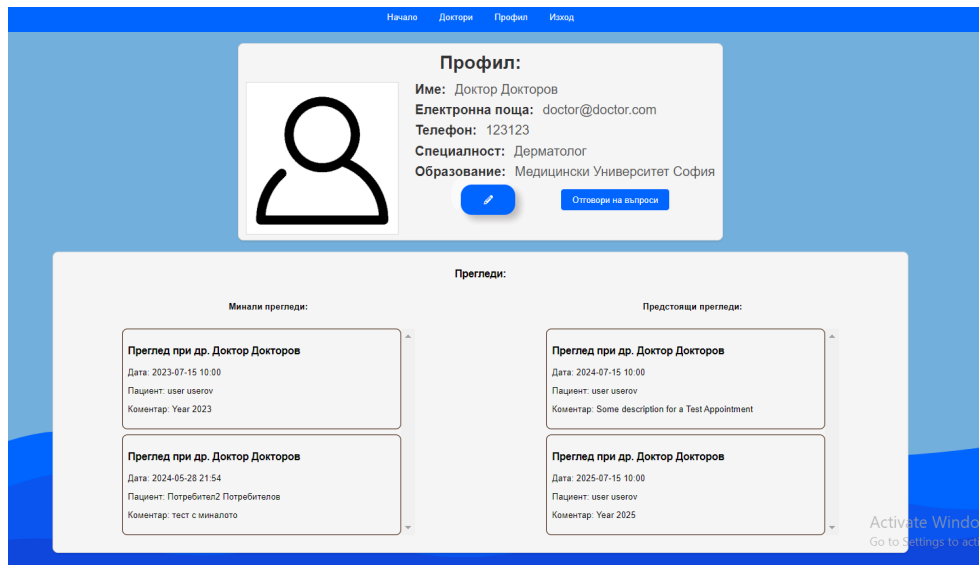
Начало Доктори Профил Изход

Профил:

Име: Доктор Докторов
Електронна поща: doctor@doctor.com
Телефон: 123123
Специалност: Дерматолог
Образование: Медицински Университет София

Отговори на въпроси

Прегледи:

Минали прегледи:

Преглед при др. Доктор Докторов
Дата: 2023-07-15 10:00
Пациент: user userov
Коментар: Year 2023

Преглед при др. Доктор Докторов
Дата: 2024-05-28 21:54
Пациент: Потребител2 Потребителов
Коментар: тест с миналото

Предстоящи прегледи:

Преглед при др. Доктор Докторов
Дата: 2024-07-15 10:00
Пациент: user userov
Коментар: Some description for a Test Appointment

Преглед при др. Доктор Докторов
Дата: 2025-07-15 10:00
Пациент: user userov
Коментар: Year 2025

Activate Windo
Go to Settings to act